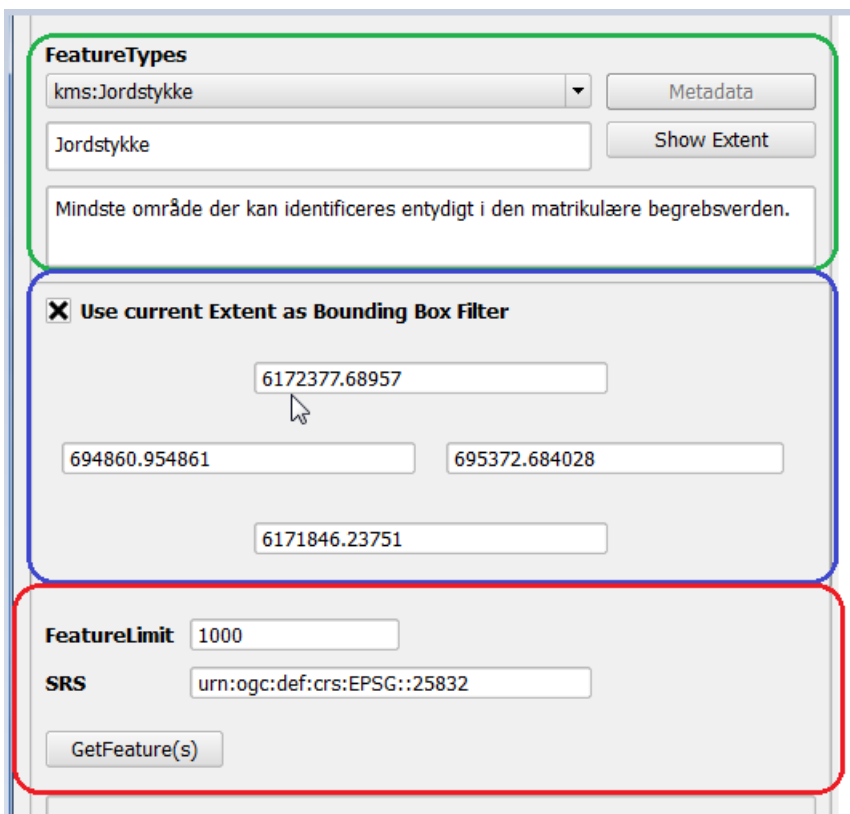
FeatureTypes

kms:Jordstykke

Metadata

Jordstykke

Show Extent

Mindste område der kan identificeres entydigt i den matrikulære begrebsverden.

Use current Extent as Bounding Box Filter

6172377.68957

694860.954861

695372.684028

6171846.23751

FeatureLimit 1000

SRS urn:ogc:def:crs:EPSG::25832

GetFeature(s)